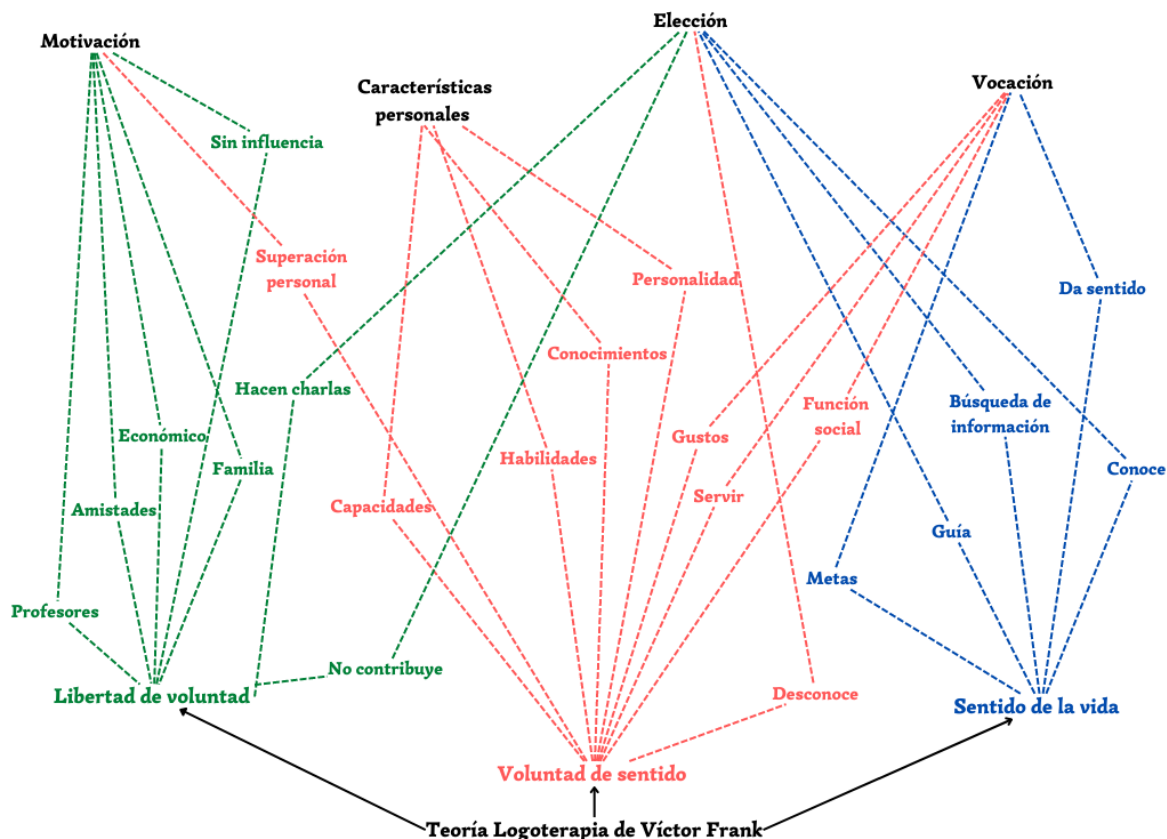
Elección

Motivación

Características personales

Vocación

Sin influencia

Superación personal

Personalidad

Da sentido

Conocimientos

Hacen charlas

Función social

Búsqueda de información

Económico

Gustos

Habilidades

Familia

Conoce

Servir

Amistades

Capacidades

Guía

Metas

Profesores

No contribuye

Libertad de voluntad

Desconoce

Sentido de la vida

Voluntad de sentido

Teoría Logoterapia de Víctor Frank